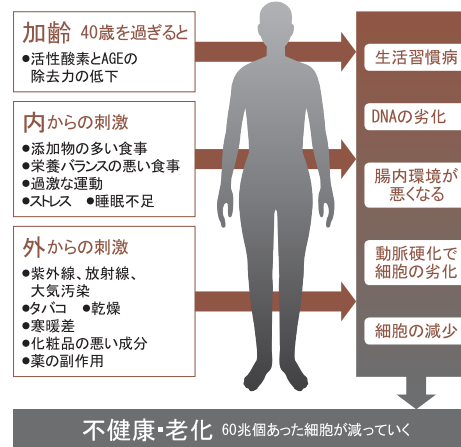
加齢 40歳を過ぎると
●活性酸素とAGEの除去力の低下

内からの刺激
●添加物の多い食事
●栄養バランスの悪い食事
●過激な運動
●ストレス ●睡眠不足

外からの刺激
●紫外線、放射線、大気汚染
●タバコ ●乾燥
●寒暖差
●化粧品の悪い成分
●薬の副作用

生活習慣病

DNAの劣化

腸内環境が悪くなる

動脈硬化で細胞の劣化

細胞の減少

不健康・老化 60兆個あった細胞が減っていく